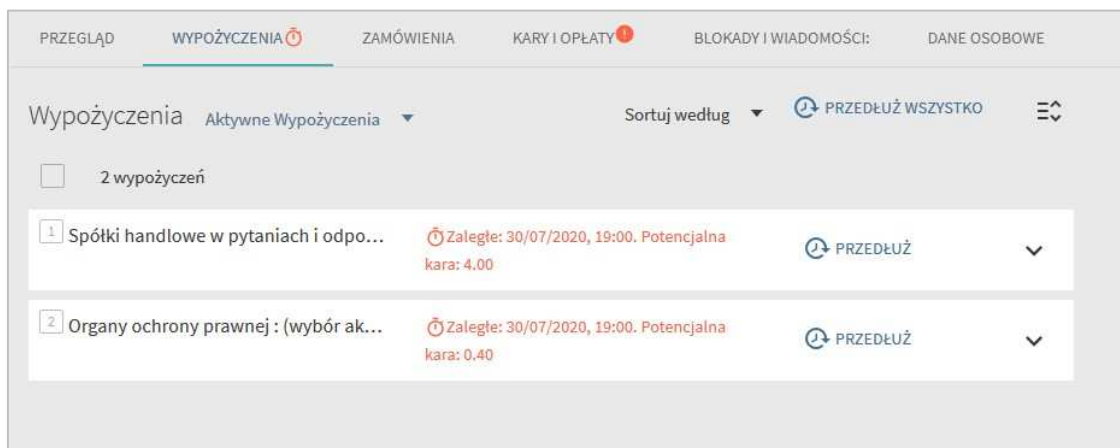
PRZEGLĄD WYPOŻYCZENIA ZAMÓWIENIA KARY I OPŁATY BLOKADY I WIADOMOŚCI: DANE OSOBOWE

Wypożyczenia Aktywne Wypożyczenia

Sortuj według

PRZEDŁUŻ WSZYSTKO

2 wypożyczeń

1 Spółki handlowe w pytaniach i odpo...

Zaległe: 30/07/2020, 19:00. Potencjalna kara: 4.00

PRZEDŁUŻ

2 Organy ochrony prawnej : (wybór ak...

Zaległe: 30/07/2020, 19:00. Potencjalna kara: 0.40

PRZEDŁUŻ